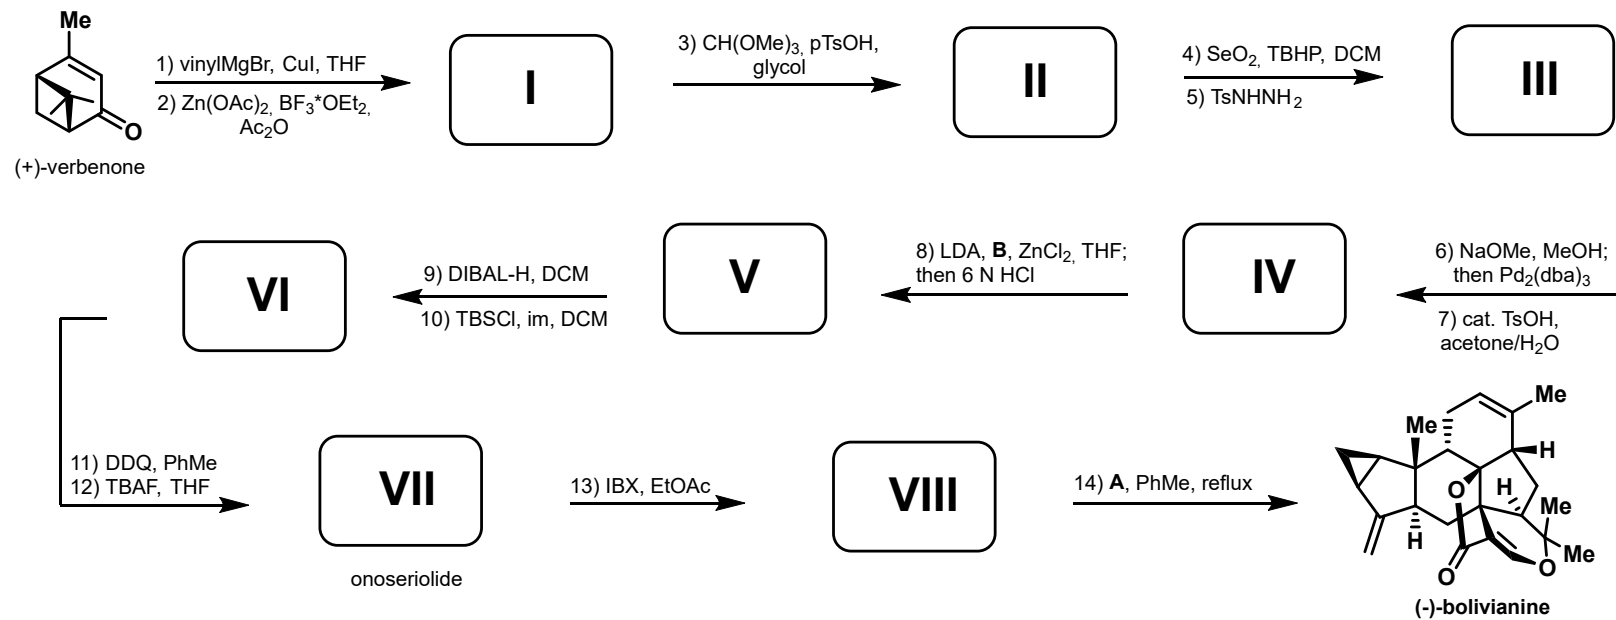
Me

O

(+)-verbenone

1) vinylMgBr, CuI, THF

2) Zn(OAc)$_2$, BF$_3$*OEt$_2$, Ac$_2$O

I

3) CH(OMe)$_3$, pTsOH, glycol

II

4) SeO$_2$, TBHP, DCM

5) TsNHNH$_2$

III

6) NaOMe, MeOH; then Pd$_2$(dba)$_3$

7) cat. TsOH, acetone/H$_2$O

IV

8) LDA, **B**, ZnCl$_2$, THF; then 6 N HCl

V

9) DIBAL-H, DCM

10) TBSCl, im, DCM

VI

11) DDQ, PhMe

12) TBAF, THF

VII

onoseriolide

13) IBX, EtOAc

VIII

14) **A**, PhMe, reflux

Me

Me

H

O

H

Me

H

O

O

Me

**(-)-bolivianine**